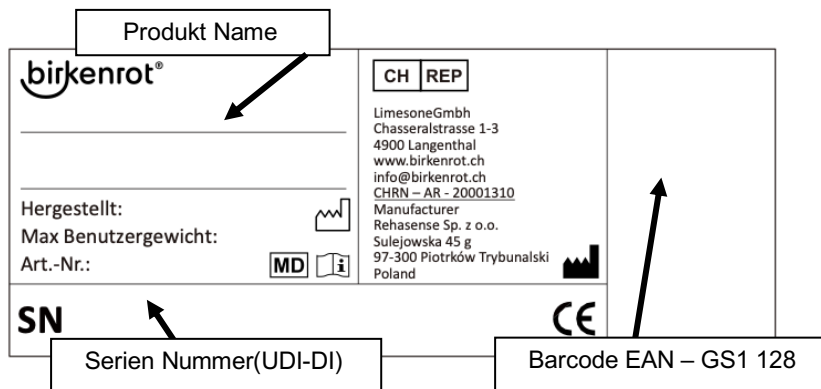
Produkt Name

birkenrot®

Hergestellt:
Max Benutzergewicht:
Art.-Nr.:

MD

CH REP

LimesoneGmbh
Chasseralstrasse 1-3
4900 Langenthal
www.birkenrot.ch
info@birkenrot.ch
CHRN – AR - 20001310
Manufacturer
Rehasense Sp. z o.o.
Sulejowska 45 g
97-300 Piotrków Trybunalski
Poland

SN

CE

Serien Nummer(UDI-DI)

Barcode EAN – GS1 128